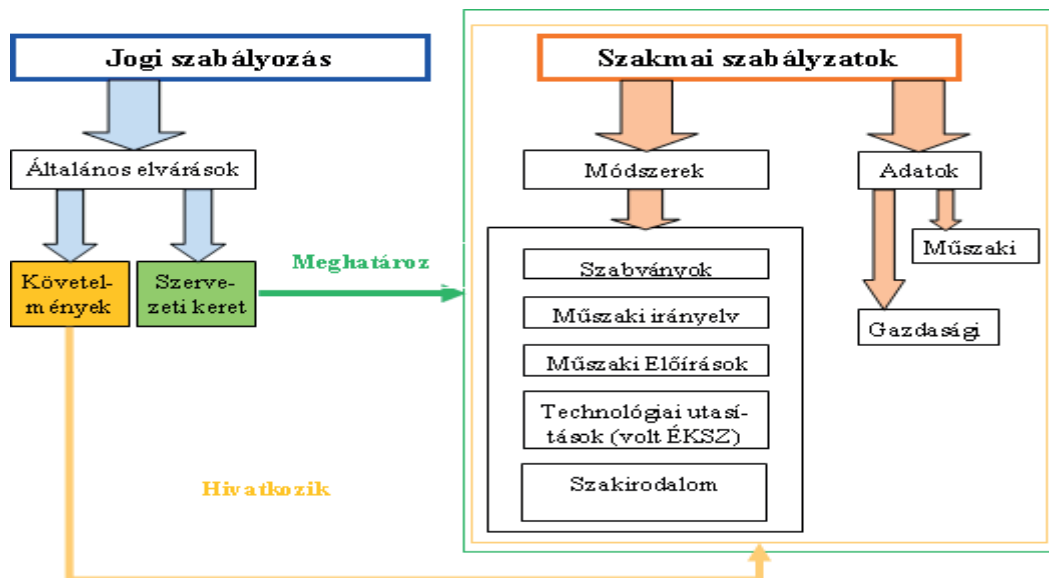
Jogi szabályozás

Általános elvárások

Követelmények

Szervezeti keret

Meghatároz

Hivatkozik

Szakmai szabályzatok

Módszerek

Adatok

Műszaki

Gazdasági

Szabványok

Műszaki irányelv

Műszaki Előírások

Technológiai utasítások (volt ÉKSZ)

Szakirodalom